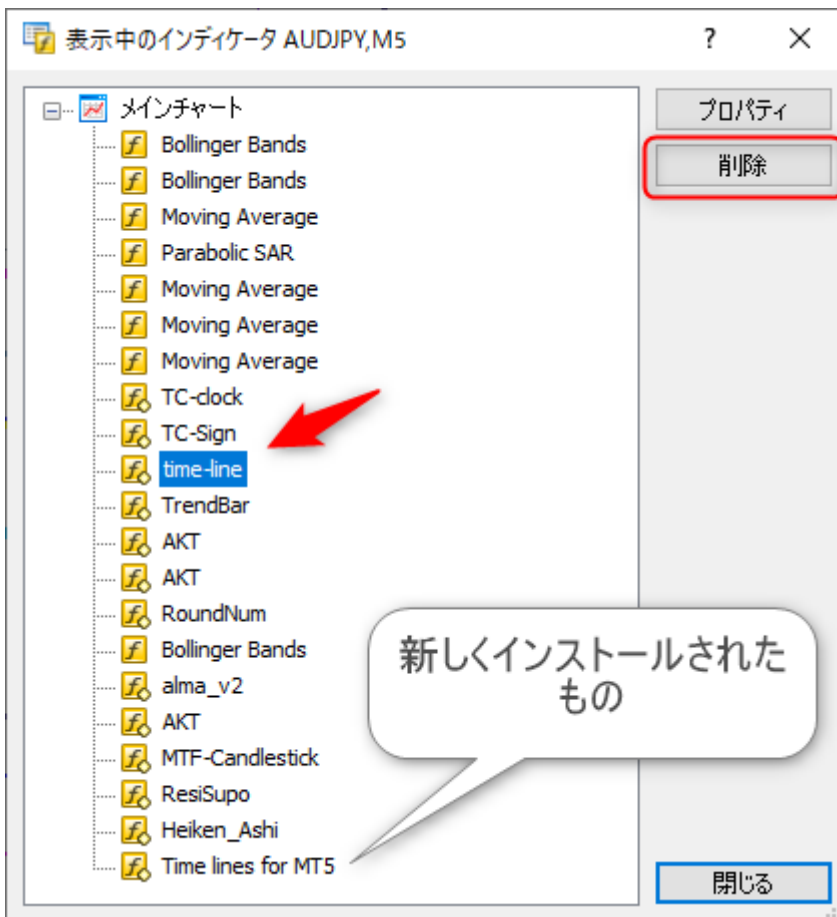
表示中のインディケータ AUDJPY,M5

?

メインチャート
Bollinger Bands
Bollinger Bands
Moving Average
Parabolic SAR
Moving Average
Moving Average
Moving Average
TC-clock
TC-Sign
time-line
TrendBar
AKT
AKT
RoundNum
Bollinger Bands
alma_v2
AKT
MTF-Candlestick
ResiSupo
Heiken_Ashi
Time lines for MT5

プロパティ
削除

新しくインストールされたもの

閉じる